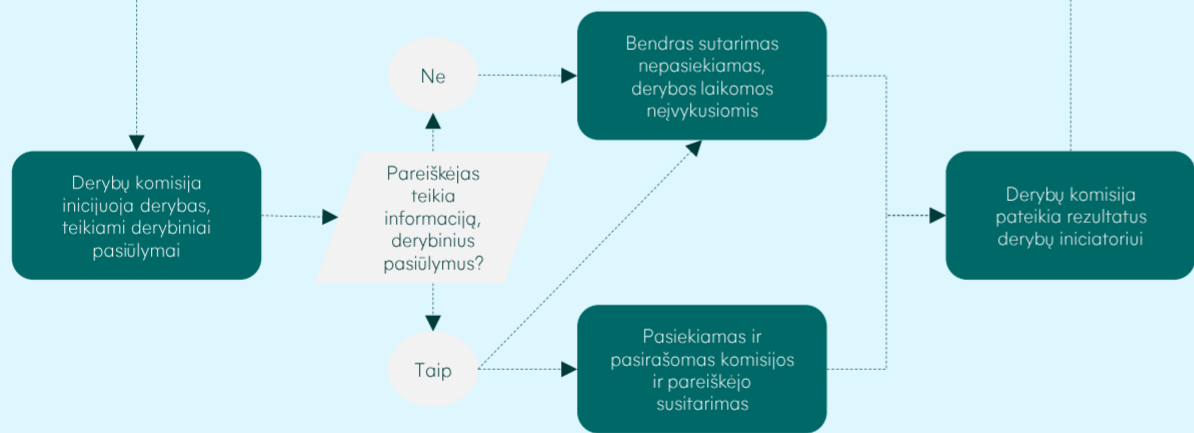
Derybų komisija inicijuoja derybas, teikiami derybiniai pasiūlymai

Ne

Pareiškėjas teikia informaciją, derybinius pasiūlymus?

Taip

Bendras sutarimas nepasiekiamas, derybos laikomos neįvykusiomis

Pasiekiamas ir pasirašomas komisijos ir pareiškėjo susitarimas

Derybų komisija pateikia rezultatus derybų iniciatoriui